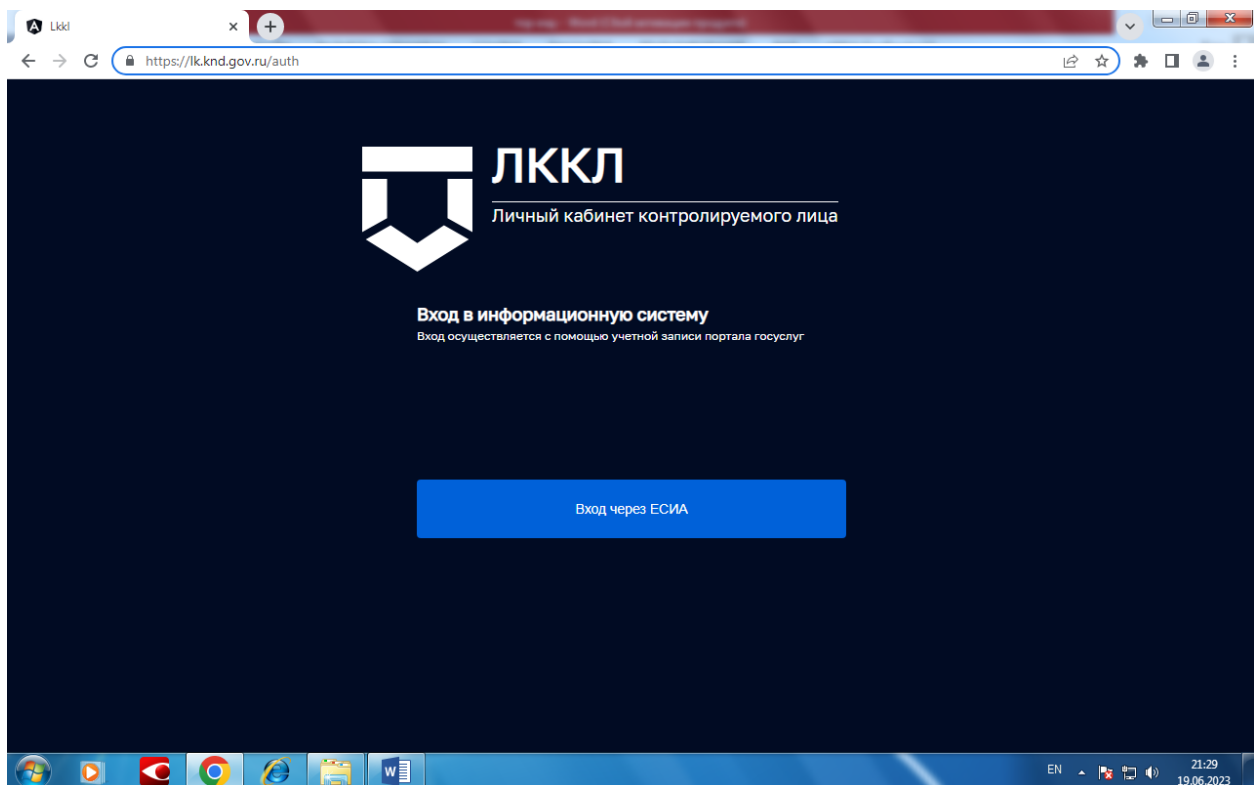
Lkkl
https://lk.knd.gov.ru/auth

ЛККЛ
Личный кабинет контролируемого лица

Вход в информационную систему
Вход осуществляется с помощью учетной записи портала госуслуг

Вход через ЕСИА

EN
21:29
19.06.2023